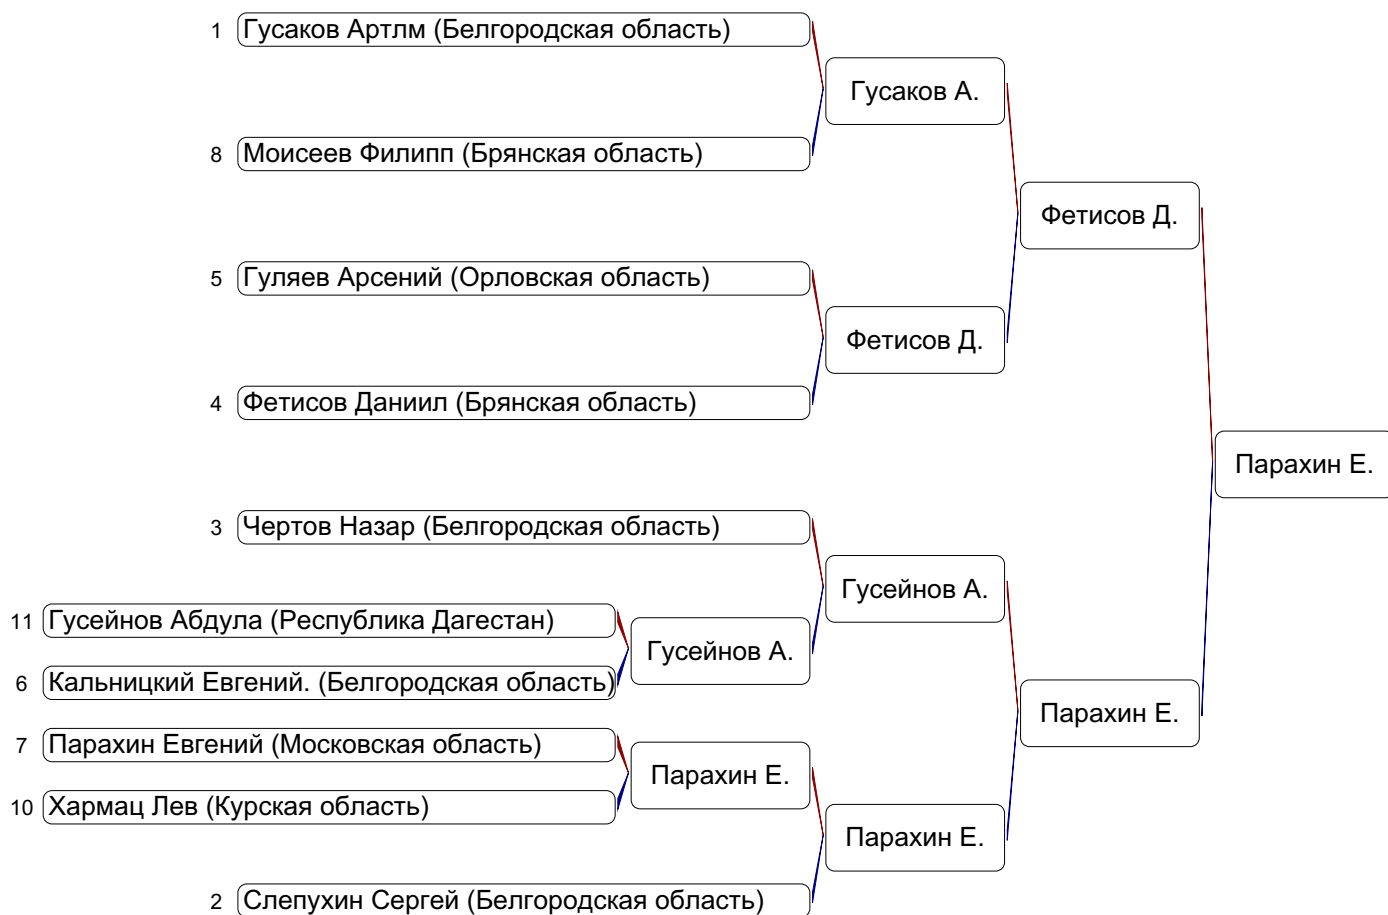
1 Гусаков Артлм (Белгородская область)

8 Моисеев Филипп (Брянская область)

5 Гуляев Арсений (Орловская область)

4 Фетисов Даниил (Брянская область)

3 Чертов Назар (Белгородская область)

11 Гусейнов Абдула (Республика Дагестан)

6 Кальницкий Евгений. (Белгородская область)

7 Парахин Евгений (Московская область)

10 Хармац Лев (Курская область)

2 Слепухин Сергей (Белгородская область)

Гусаков А.

Фетисов Д.

Гусейнов А.

Парахин Е.

Гусейнов А.

Парахин Е.

Фетисов Д.

Парахин Е.

Парахин Е.